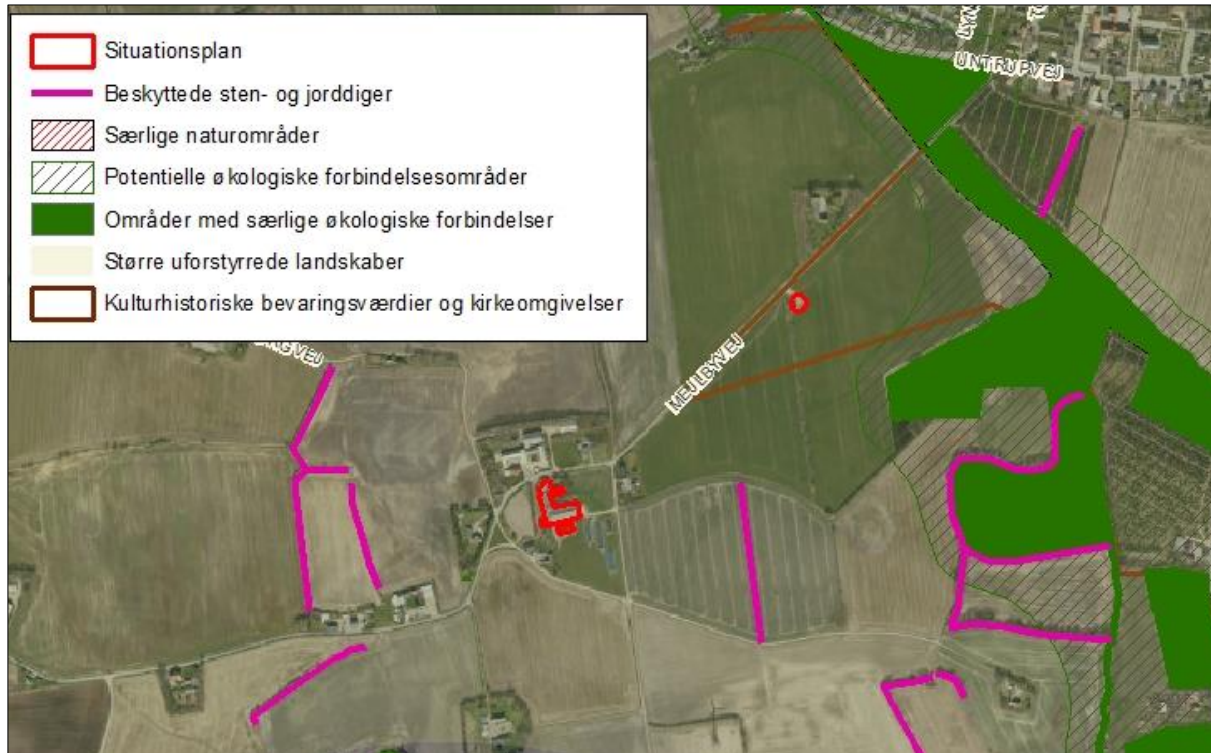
Situationsplan
Beskyttede sten- og jorddiger
Særlige naturområder
Potentielle økologiske forbindelsesområder
Områder med særlige økologiske forbindelser
Større uforstyrrede landskaber
Kulturhistoriske bevaringsværdier og kirkeomgivelser

UNTRUPVEJ
MEJLBYVEJ
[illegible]VEJ